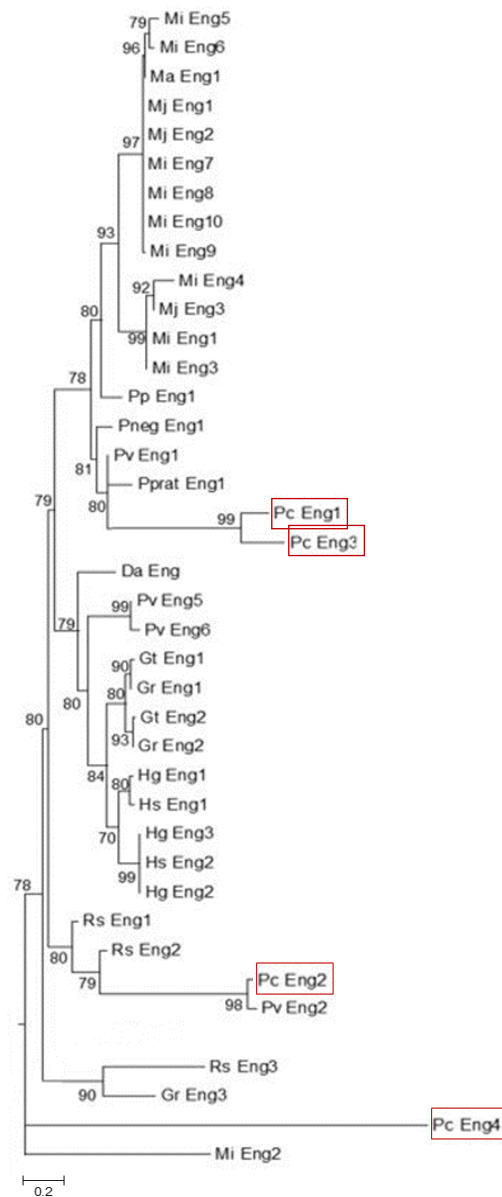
79 Mi Eng5
96 Mi Eng6
Ma Eng1
Mj Eng1
97 Mj Eng2
Mi Eng7
Mi Eng8
Mi Eng10
93 Mi Eng9
92 Mi Eng4
80 Mj Eng3
99 Mi Eng1
Mi Eng3
78 Pp Eng1
Pneg Eng1
81 Pv Eng1
Pprat Eng1
80
99 Pc Eng1
Pc Eng3
79
Da Eng
99 Pv Eng5
79 Pv Eng6
90 Gt Eng1
80 80 Gr Eng1
Gt Eng2
93 Gr Eng2
80
84 80 Hg Eng1
Hs Eng1
70 Hg Eng3
Hs Eng2
99 Hg Eng2
78
Rs Eng1
80 Rs Eng2
79 Pc Eng2
98 Pv Eng2
Rs Eng3
90 Gr Eng3
Pc Eng4
Mi Eng2
0.2